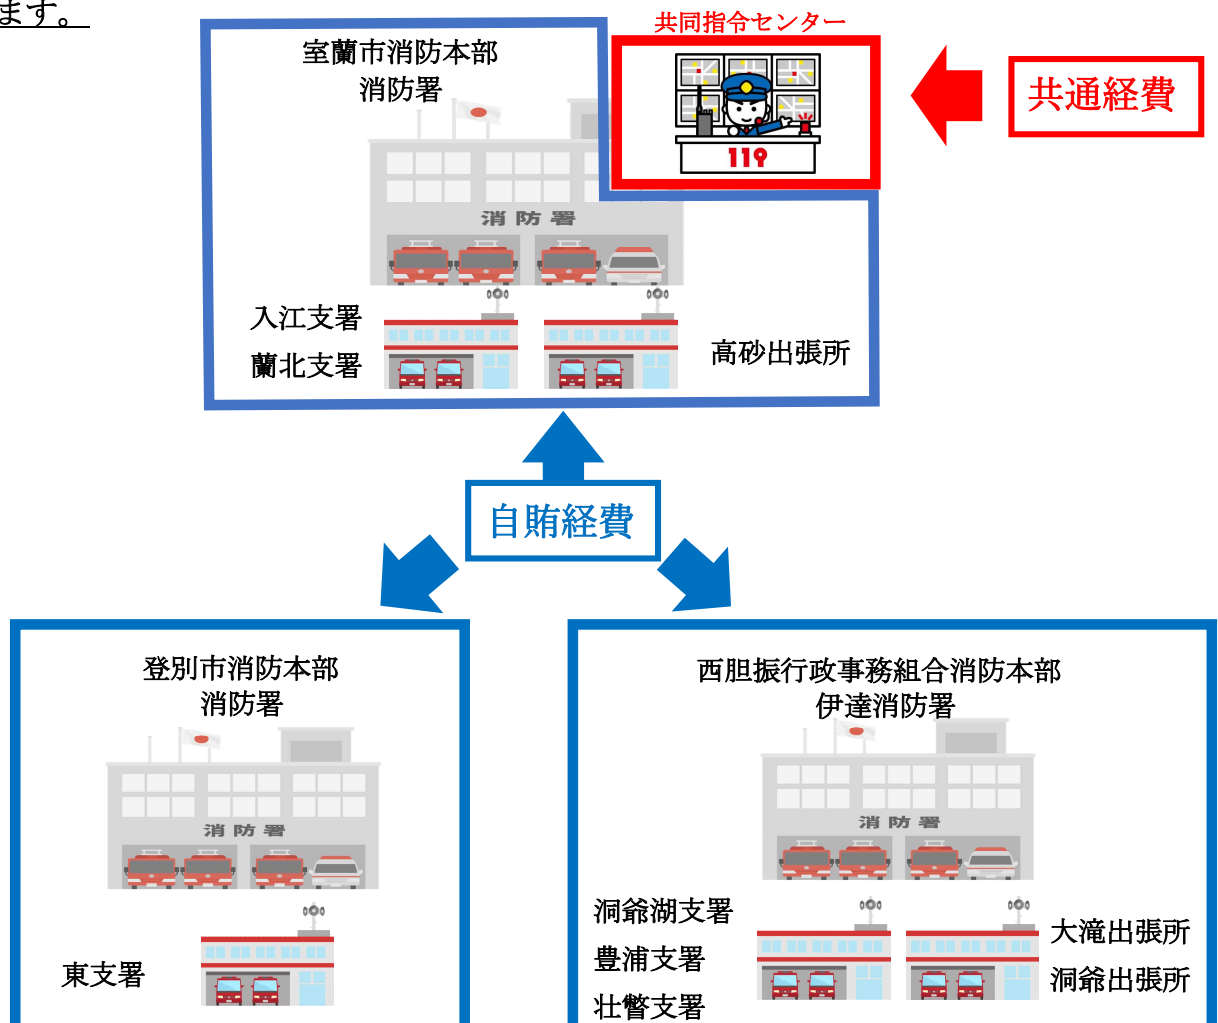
ます。

室蘭市消防本部
消防署

消防署

入江支署
蘭北支署

高砂出張所

共同指令センター

119

共通経費

自賄経費

登別市消防本部
消防署

消防署

東支署

西胆振行政事務組合消防本部
伊達消防署

消防署

洞爺湖支署
豊浦支署
壮瞥支署

大滝出張所
洞爺出張所